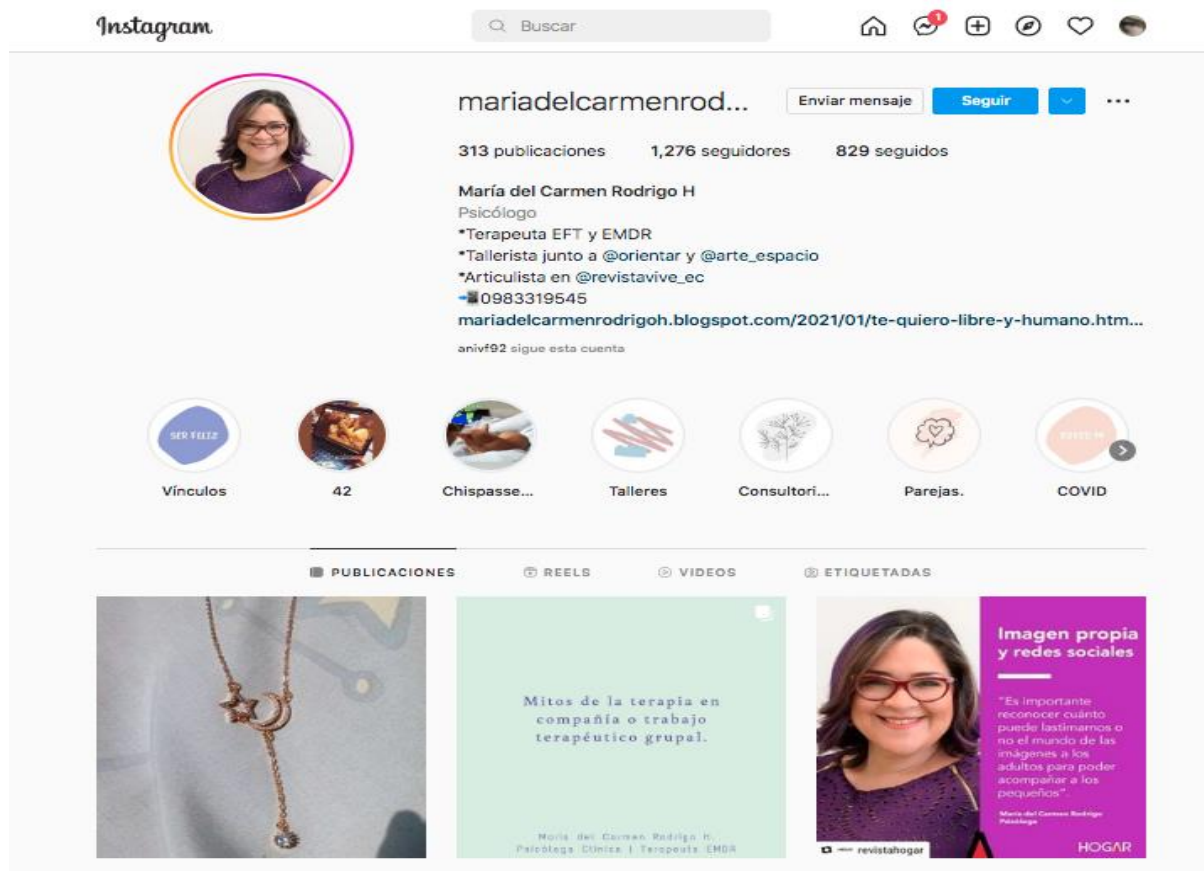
Instagram

Buscar

1

mariadelcarmenrod...
Enviar mensaje
Seguir

313 publicaciones 1,276 seguidores 829 seguidos

María del Carmen Rodrigo H
Psicólogo
*Terapeuta EFT y EMDR
*Tallerista junto a @orientar y @arte_espacio
*Articulista en @revistavive_ec
📲0983319545
mariadelcarmenrodrigoh.blogspot.com/2021/01/te-quiero-libre-y-humano.htm...

anivf92 sigue esta cuenta

SER FELIZ
Vínculos
42
Chispasse...
Talleres
Consultori...
Parejas.
COVID

PUBLICACIONES
REELS
VIDEOS
ETIQUETADAS

Mitos de la terapia en compañía o trabajo terapéutico grupal.

María del Carmen Rodrigo H.
Psicóloga Clínica | Terapeuta EMDR

Imagen propia y redes sociales

"Es importante reconocer cuánto puede lastimarnos o no el mundo de las imágenes a los adultos para poder acompañar a los pequeños".

María del Carmen Rodrigo
Psicóloga

revistahogar

HOGAR